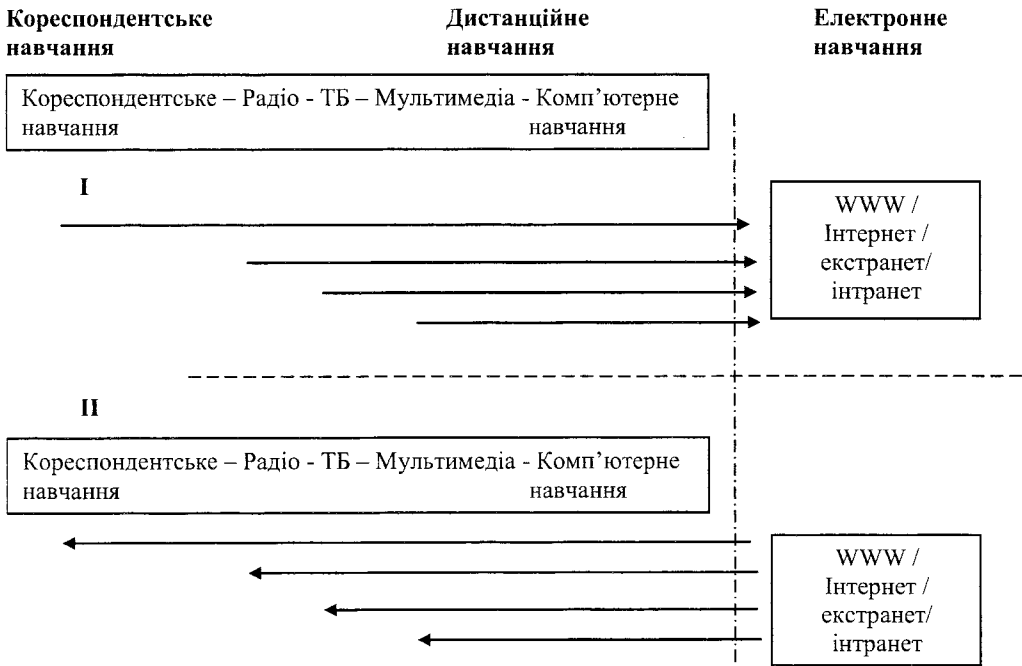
Кореспондентське навчання

Дистанційне навчання

Електронне навчання

Кореспондентське – Радіо - ТБ – Мультимедіа - Комп'ютерне навчання навчання

I

WWW / Інтернет / екстранет/ інтранет

II

Кореспондентське – Радіо - ТБ – Мультимедіа - Комп'ютерне навчання навчання

WWW / Інтернет / екстранет/ інтранет